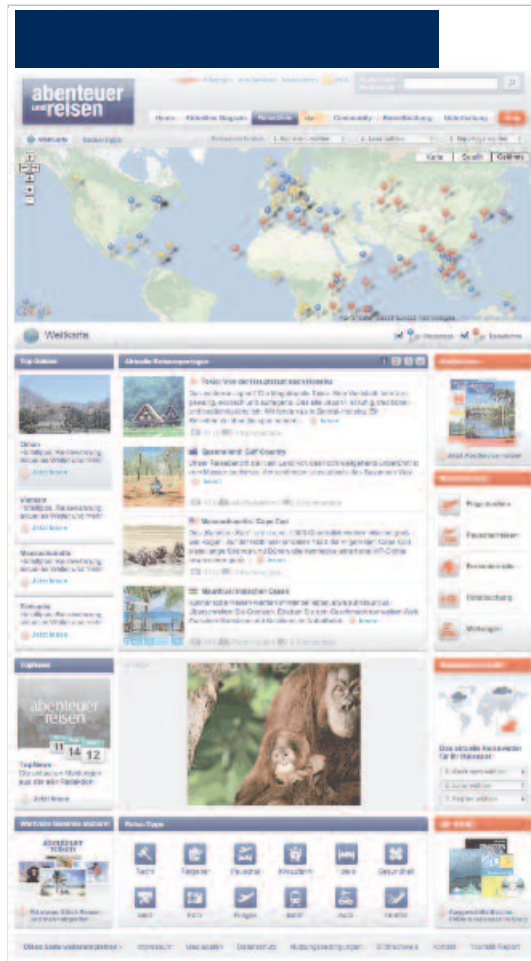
abenteuer und reisen

Home | Aktuelles Magazin | Reiseziele | Community | Reiseberatung | Unterkunft

Weltkarte

Karte | Satellit | Gelände

Weltkarte

Top Guides

Aktuelle Reisereportagen

Tokio: Von der Hauptstadt nach Hokkaido

Queensland: Gulf Country

Massachusetts: Cape Cod

Oman

Vietnam

Mauritius

Toskana

Topthema

abenteuer reisen

11 14 12

TopNews

Reise-Tipps

Technik | Ratgeber | Pauschal | Kreuzfahrt | Hotels | Gesundheit

Geld | Foto | Flüge | Mobil | Auto | Familie

Impressum | Mediadaten | Datenschutz | Nutzungsbedingungen | Kontakt